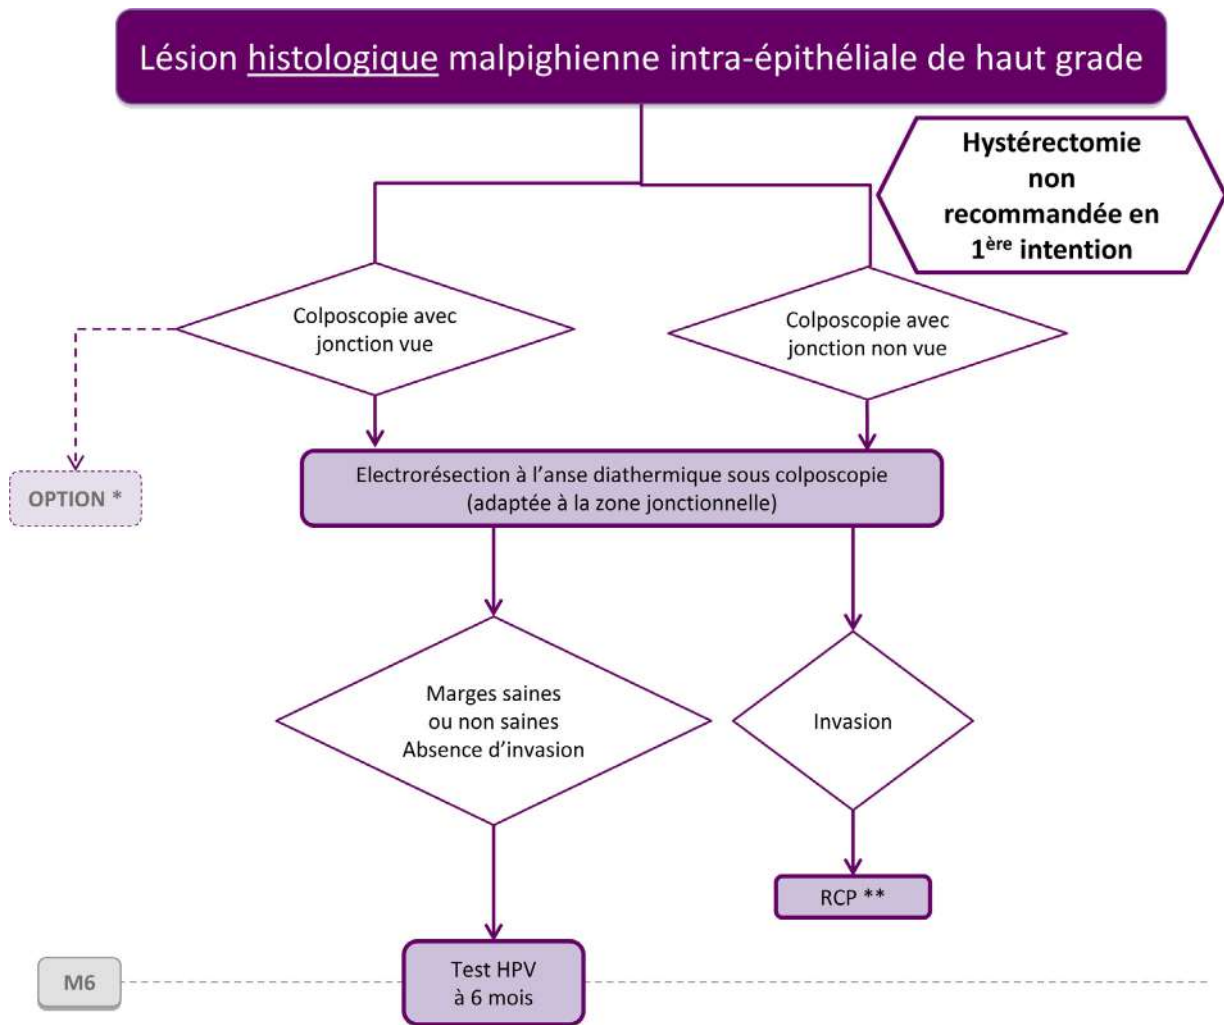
Lésion histologique malpighienne intra-épithéliale de haut grade

Hystérectomie non recommandée en 1$^{ère}$ intention

Colposcopie avec jonction vue

Colposcopie avec jonction non vue

OPTION *

Electrorésection à l'anse diathermique sous colposcopie (adaptée à la zone jonctionnelle)

Marges saines ou non saines Absence d'invasion

Invasion

RCP **

M6

Test HPV à 6 mois